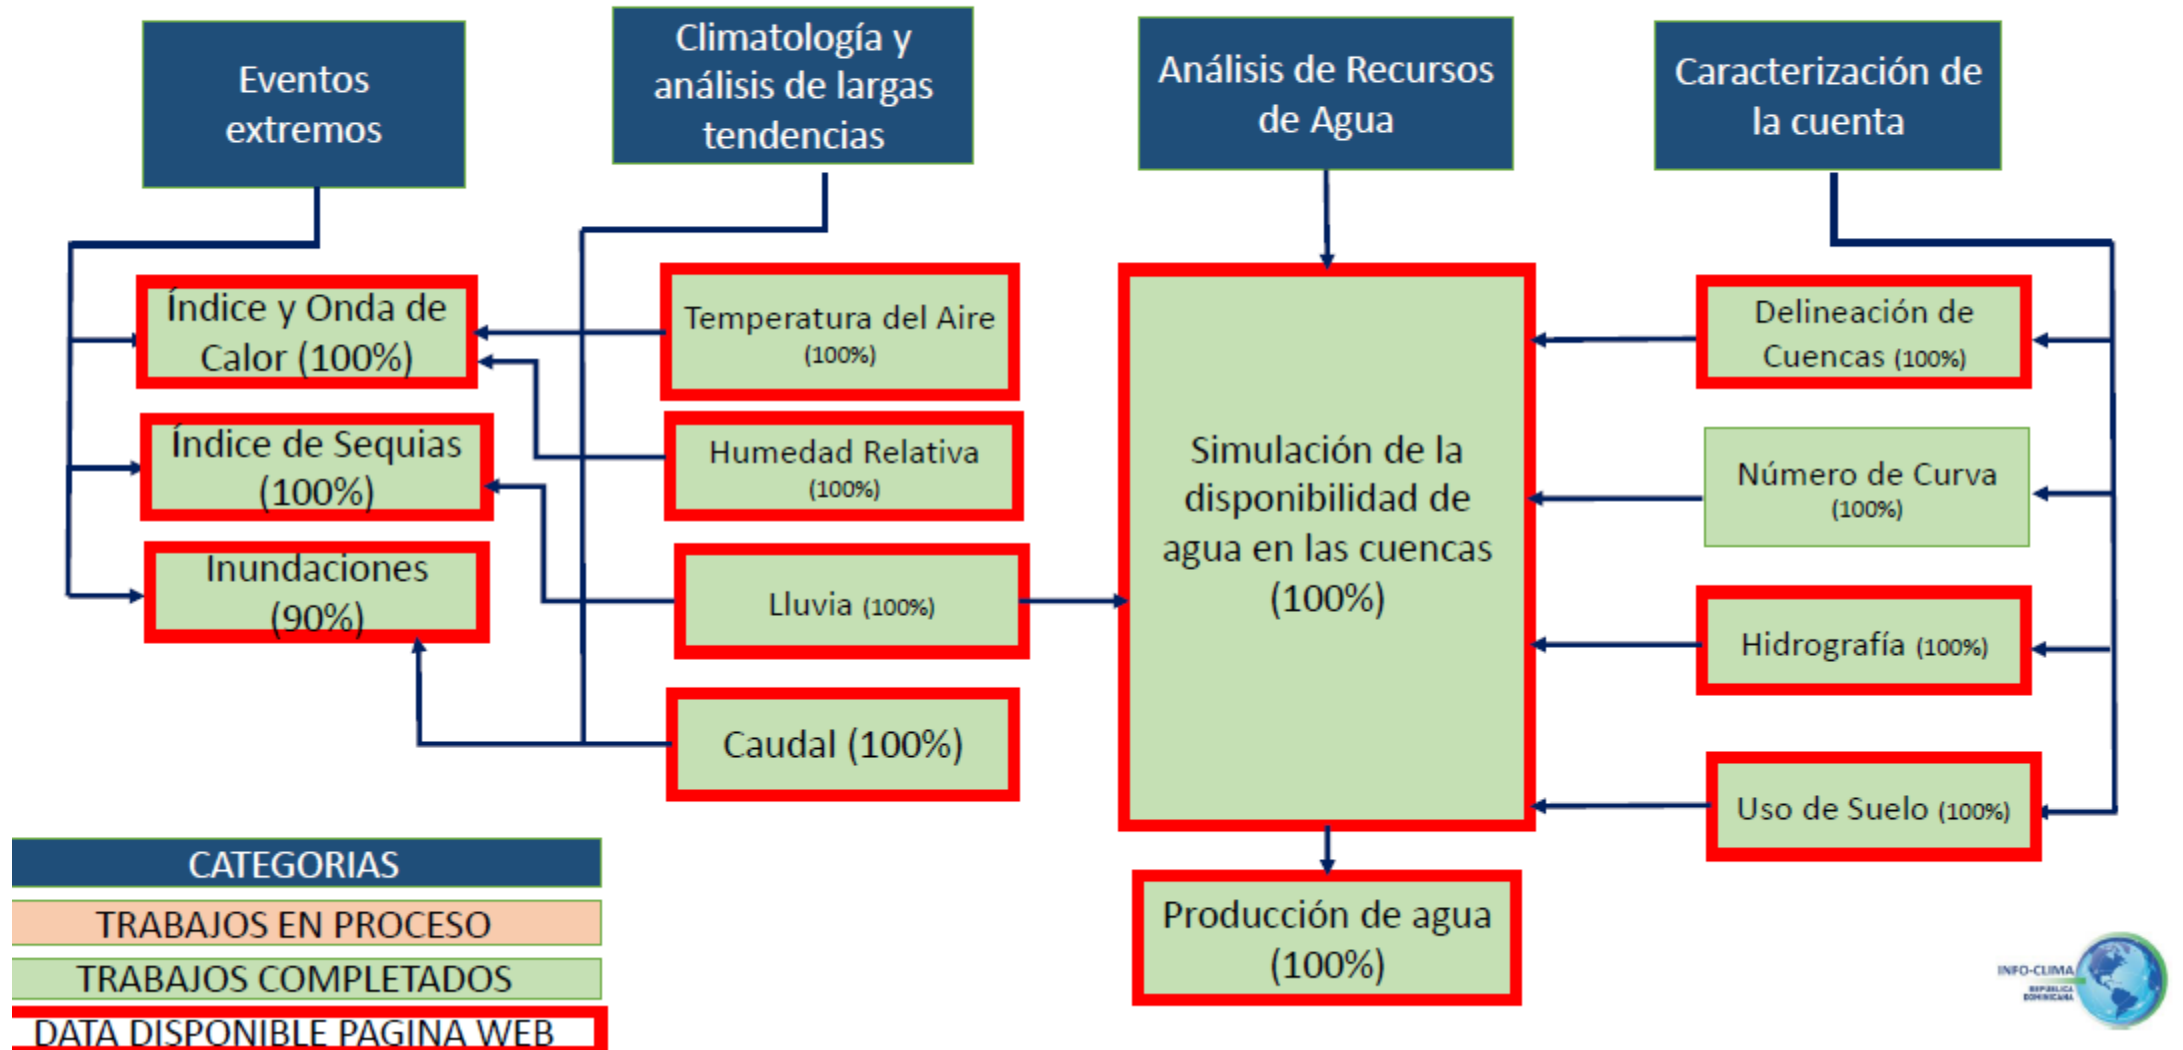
Eventos extremos

Climatología y análisis de largas tendencias

Análisis de Recursos de Agua

Caracterización de la cuenta

Índice y Onda de Calor (100%)

Índice de Sequias (100%)

Inundaciones (90%)

Temperatura del Aire (100%)

Humedad Relativa (100%)

Lluvia (100%)

Caudal (100%)

Simulación de la disponibilidad de agua en las cuencas (100%)

Producción de agua (100%)

Delineación de Cuencas (100%)

Número de Curva (100%)

Hidrografía (100%)

Uso de Suelo (100%)

CATEGORIAS
TRABAJOS EN PROCESO
TRABAJOS COMPLETADOS
DATA DISPONIBLE PAGINA WEB

INFO-CLIMA
REPÚBLICA DOMINICANA